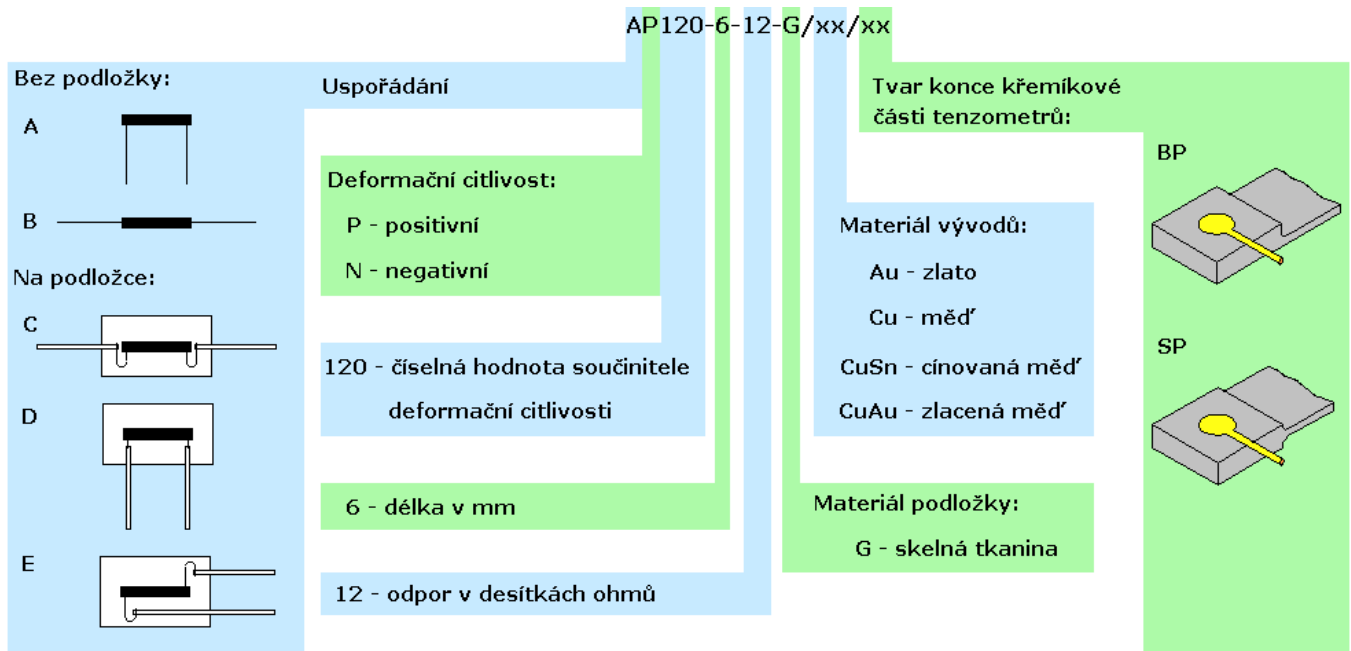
AP120-6-12-G/xx/xx

Bez podložky:

A

B

Na podložce:

C

D

E

Uspořádání

Deformační citlivost:

P - positivní

N - negativní

120 - číselná hodnota součinitele deformační citlivosti

6 - délka v mm

12 - odpor v desítkách ohmů

Materiál vývodů:

Au - zlato

Cu - měď

CuSn - cínovaná měď

CuAu - zlacená měď

Materiál podložky:

G - skelná tkanina

Tvar konce křemíkové části tenzometrů:

BP

SP